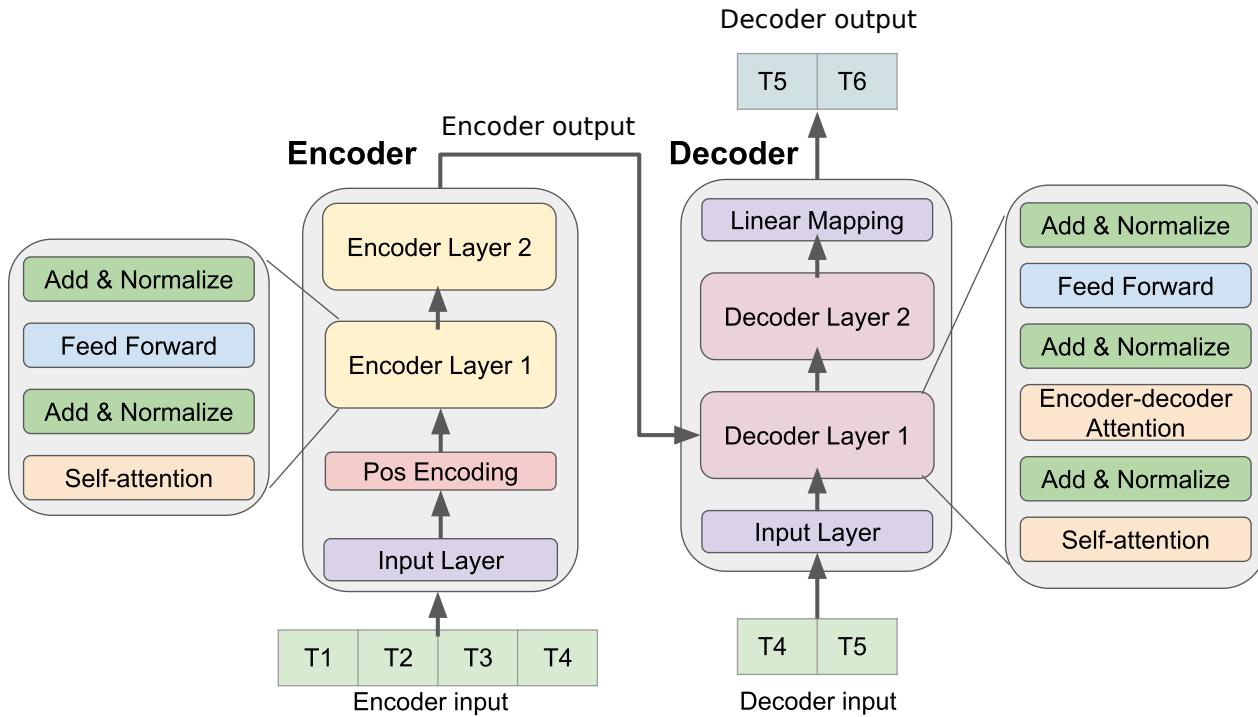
Decoder output

T5 T6

Encoder output

Encoder

Decoder

Add & Normalize
Feed Forward
Add & Normalize
Self-attention

Encoder Layer 2
Encoder Layer 1
Pos Encoding
Input Layer

Linear Mapping
Decoder Layer 2
Decoder Layer 1
Input Layer

Add & Normalize
Feed Forward
Add & Normalize
Encoder-decoder Attention
Add & Normalize
Self-attention

T1 T2 T3 T4
Encoder input

T4 T5
Decoder input